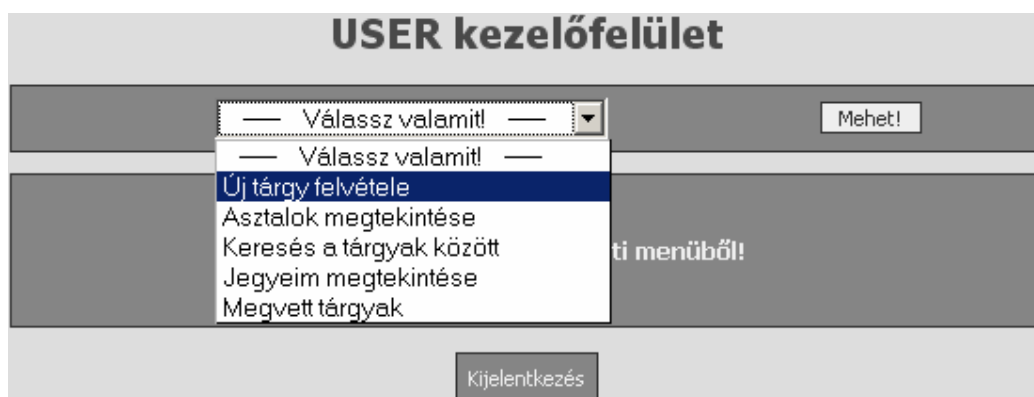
USER kezelőfelület

— Válassz valamit! —

Mehet!

— Válassz valamit! —
Új tárgy felvétele
Asztalok megtekintése
Keresés a tárgyak között
Jegyeim megtekintése
Megvett tárgyak

ti menüből!

Kijelentkezés